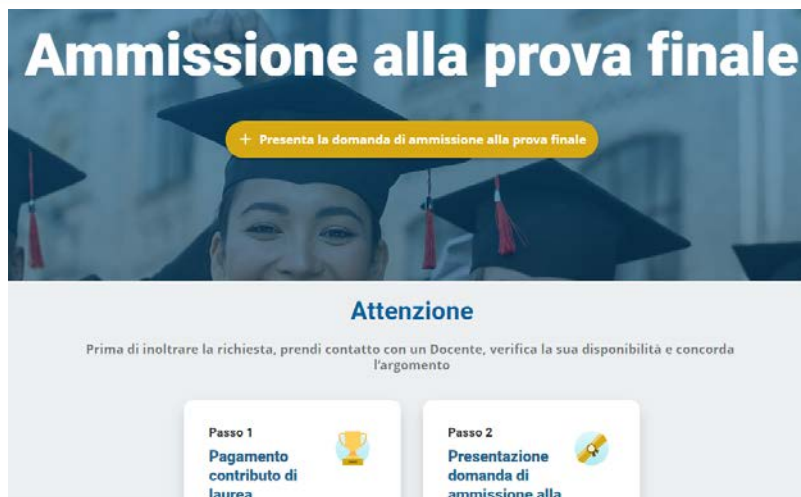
Ammissione alla prova finale

+ Presenta la domanda di ammissione alla prova finale

Attenzione

Prima di inoltrare la richiesta, prendi contatto con un Docente, verifica la sua disponibilità e concorda l'argomento

Passo 1
Pagamento contributo di laurea

Passo 2
Presentazione domanda di ammissione alla